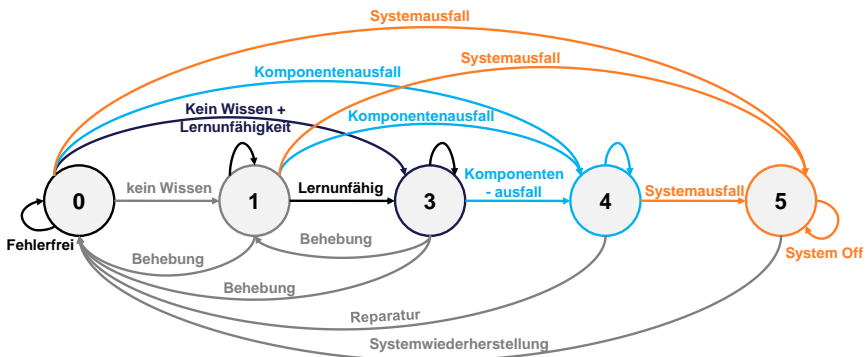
Systemausfall

Systemausfall

Komponentenausfall

Kein Wissen + Lernunfähigkeit

Komponentenausfall

0

kein Wissen

1

Lernunfähig

3

Komponenten - ausfall

4

Systemausfall

5

Fehlerfrei

Behebung

Behebung

Behebung

System Off

Reparatur

Systemwiederherstellung